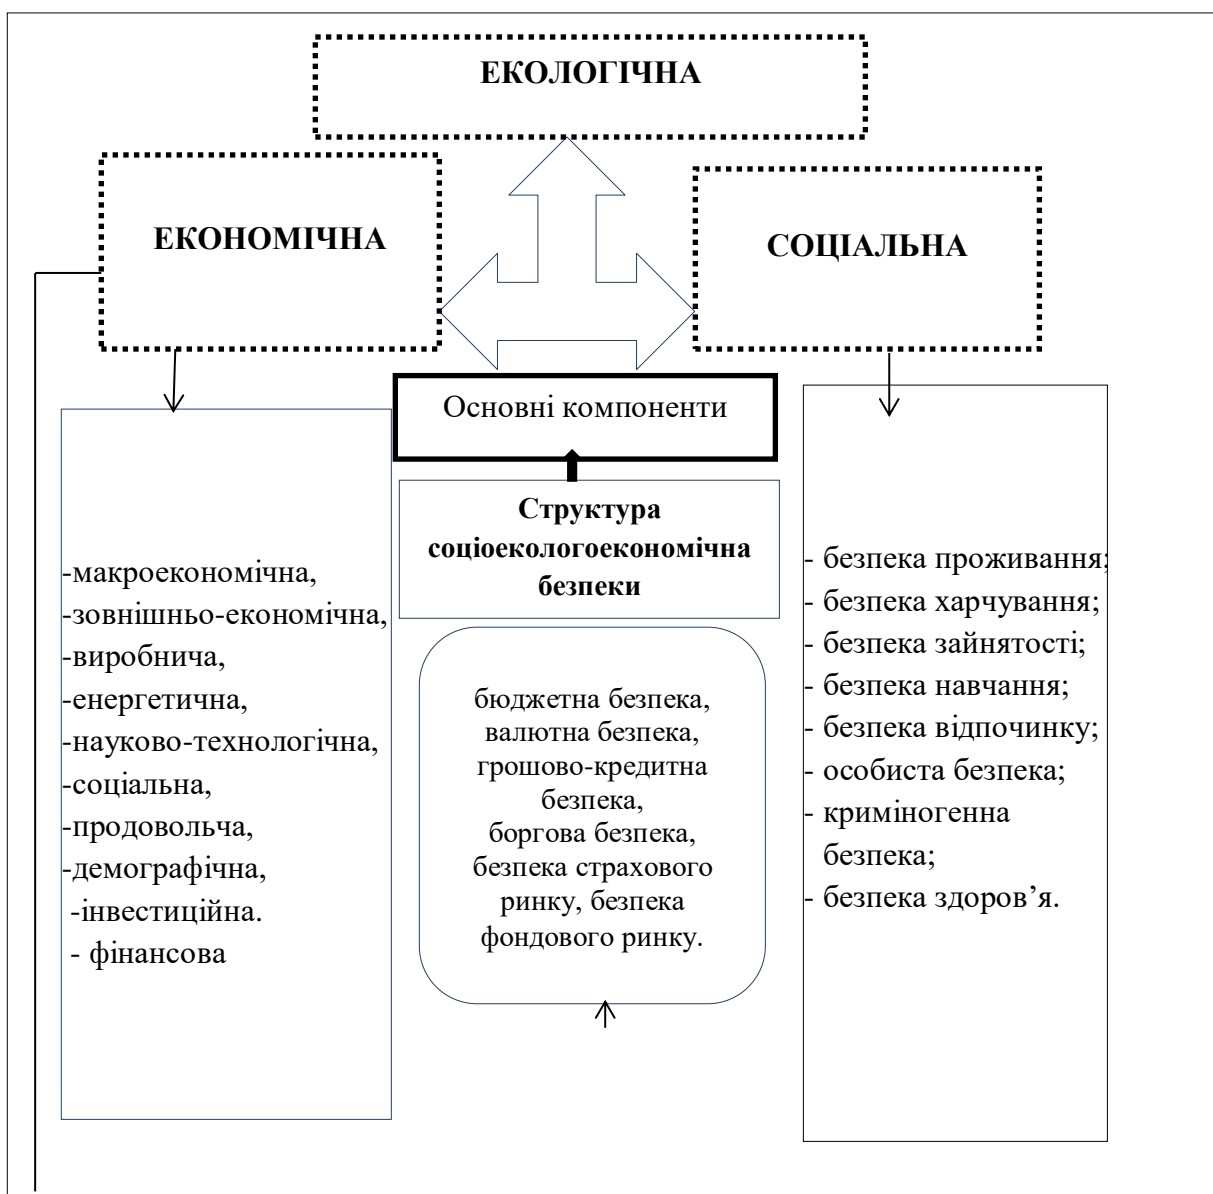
ЕКОЛОГІЧНА

ЕКОНОМІЧНА

СОЦІАЛЬНА

Основні компоненти

Структура соціоекологоекономічна безпеки

-макроекономічна,
-зовнішньо-економічна,
-виробнича,
-енергетична,
-науково-технологічна,
-соціальна,
-продовольча,
-демографічна,
-інвестиційна.
- фінансова

бюджетна безпека, валютна безпека, грошово-кредитна безпека, боргова безпека, безпека страхового ринку, безпека фондового ринку.

- безпека проживання;
- безпека харчування;
- безпека зайнятості;
- безпека навчання;
- безпека відпочинку;
- особиста безпека;
- криміногенна безпека;
- безпека здоров’я.